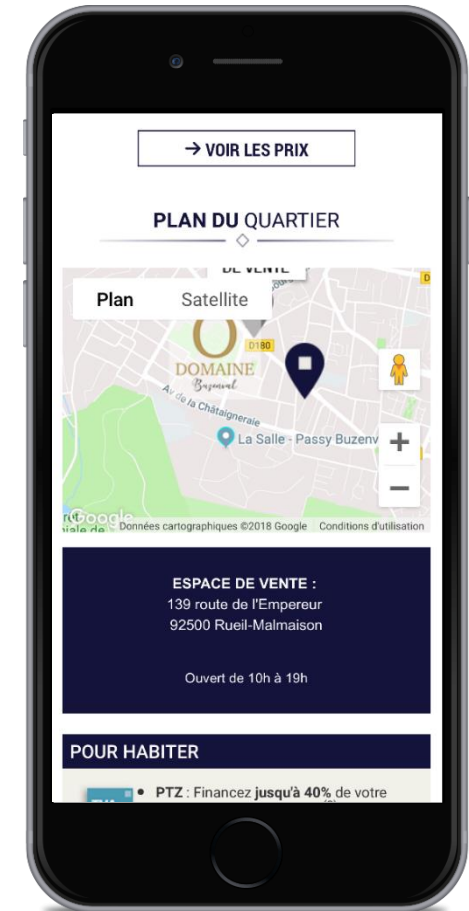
→ VOIR LES PRIX

PLAN DU QUARTIER

DE VENTE

Plan Satellite

D180

DOMAINE Buzenval

Av. de la Châtaigneraie

La Salle - Passy Buzenv

Google Données cartographiques ©2018 Google Conditions d'utilisation

ESPACE DE VENTE :
139 route de l'Empereur
92500 Rueil-Malmaison

Ouvert de 10h à 19h

POUR HABITER

• PTZ : Financez jusqu'à 40% de votre